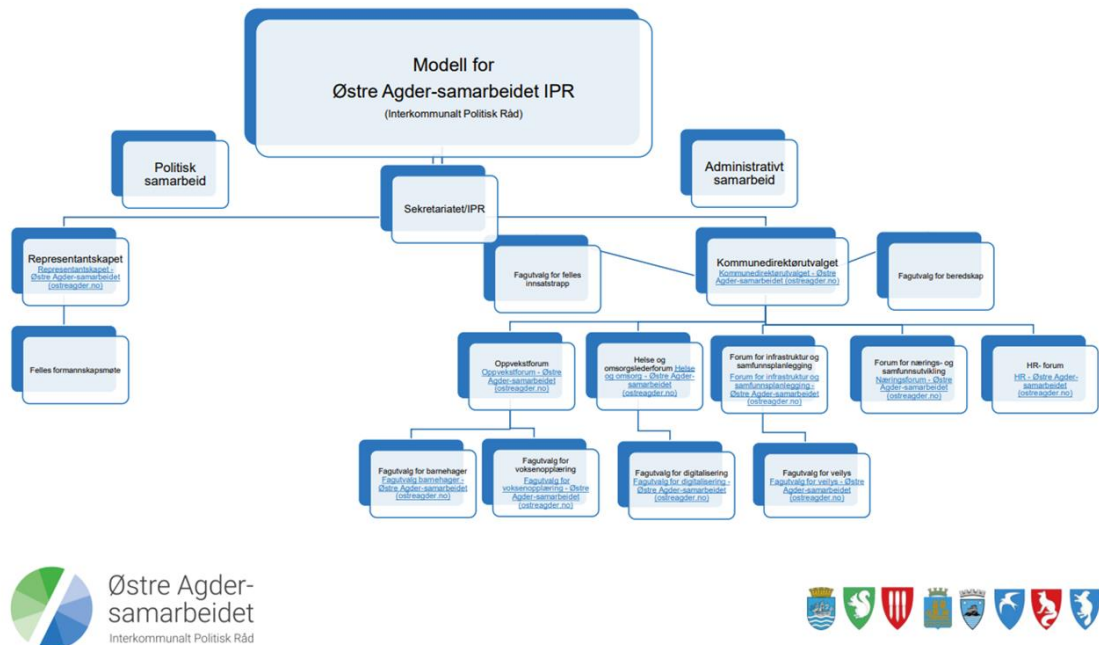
Modell for
Østre Agder-samarbeidet IPR
(Interkommunalt Politisk Råd)

Politisk samarbeid

Administrativt samarbeid

Sekretariatet/IPR

Representantskapet
Representantskapet - Østre Agder-samarbeidet (ostreagder.no)

Felles formannskapsmøte

Fagutvalg for felles innsatstrapp

Kommunedirektørutvalget
Kommunedirektørutvalget - Østre Agder-samarbeidet (ostreagder.no)

Fagutvalg for beredskap

Oppvekstforum
Oppvekstforum - Østre Agder-samarbeidet (ostreagder.no)

Helse og omsorgslederforum Helse og omsorg - Østre Agder-samarbeidet (ostreagder.no)

Forum for infrastruktur og samfunnsplanlegging
Forum for infrastruktur og samfunnsplanlegging - Østre Agder-samarbeidet (ostreagder.no)

Forum for nærings- og samfunnsutvikling
Næringsforum - Østre Agder-samarbeidet (ostreagder.no)

HR- forum
HR - Østre Agder-samarbeidet (ostreagder.no)

Fagutvalg for barnehager
Fagutvalg barnehager - Østre Agder-samarbeidet (ostreagder.no)

Fagutvalg for voksenopplæring
Fagutvalg for voksenopplæring - Østre Agder-samarbeidet (ostreagder.no)

Fagutvalg for digitalisering
Fagutvalg for digitalisering - Østre Agder-samarbeidet (ostreagder.no)

Fagutvalg for veilys
Fagutvalg for veilys - Østre Agder-samarbeidet (ostreagder.no)

Østre Agder-samarbeidet
Interkommunalt Politisk Råd